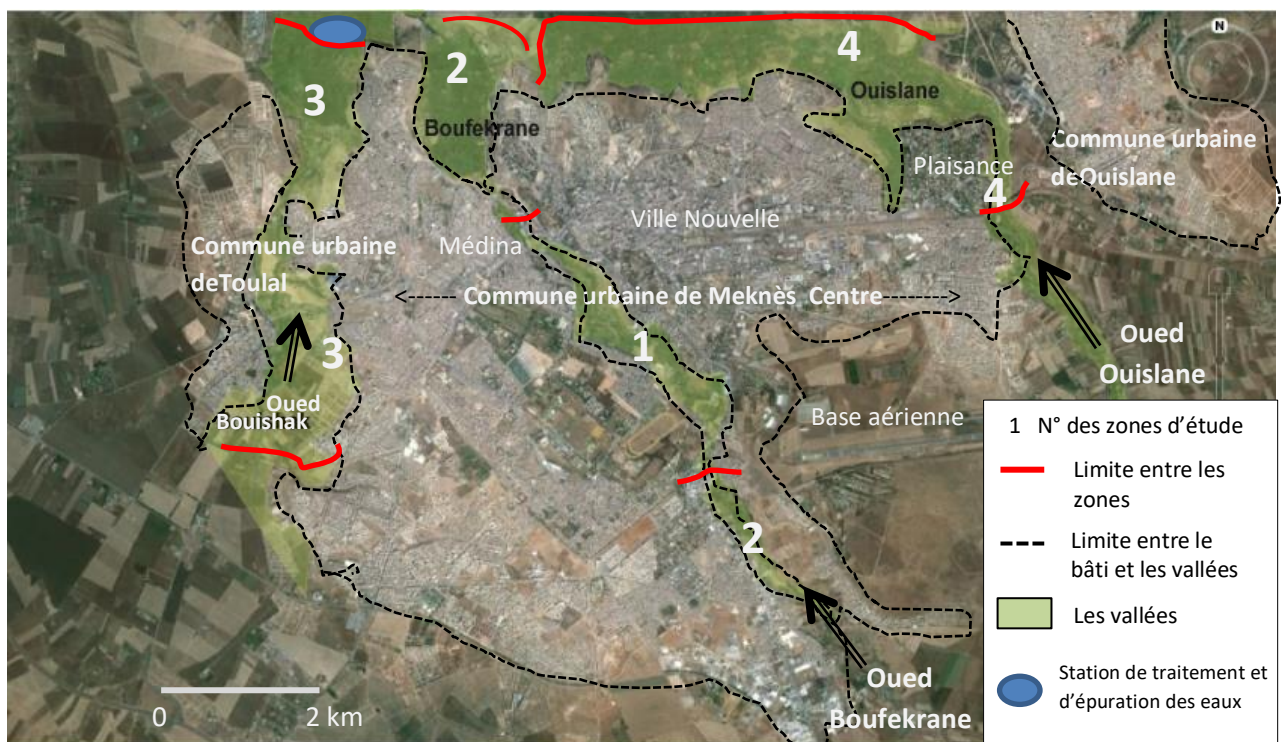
N

2

4

3

Ouislane

Boufekrane

Plaisance

Commune urbaine deOuislane

4

Ville Nouvelle

Médina

Commune urbaine deToulal

Commune urbaine de Meknès Centre

1

3

Oued Ouislane

Oued Bouishak

Base aérienne

2

Oued Boufekrane

0 2 km

1 N° des zones d'étude

Limite entre les zones

Limite entre le bâti et les vallées

Les vallées

Station de traitement et d'épuration des eaux